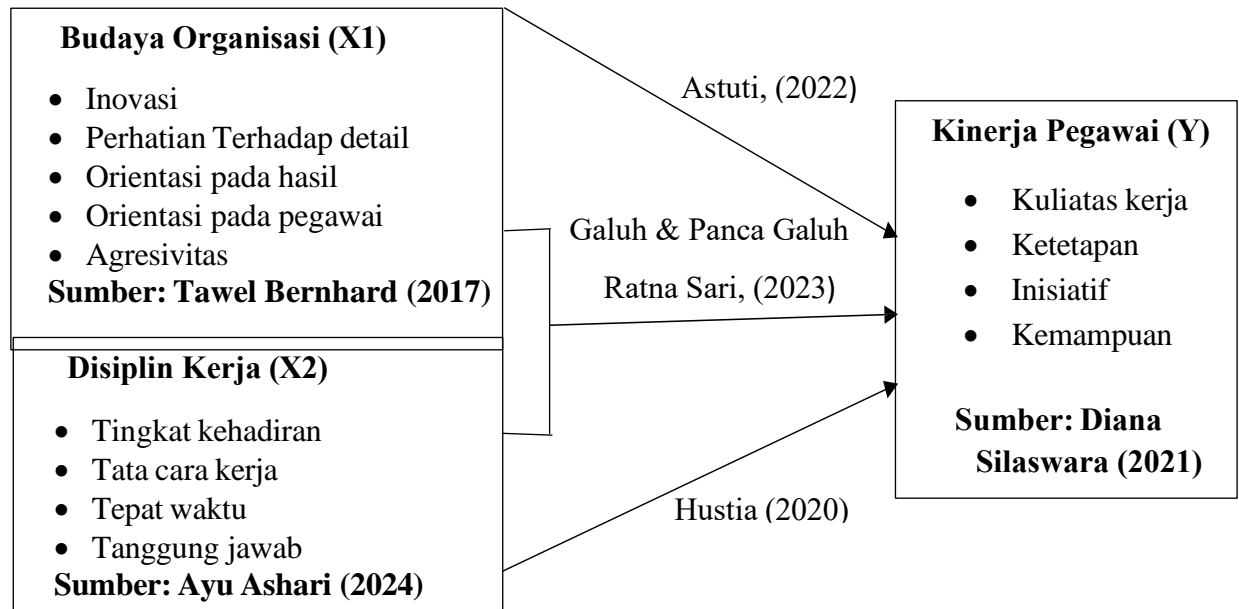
**Budaya Organisasi (X1)**

- Inovasi
- Perhatian Terhadap detail
- Orientasi pada hasil
- Orientasi pada pegawai
- Agresivitas

**Sumber: Tawel Bernhard (2017)**

**Disiplin Kerja (X2)**

- Tingkat kehadiran
- Tata cara kerja
- Tepat waktu
- Tanggung jawab

**Sumber: Ayu Ashari (2024)**

Astuti, (2022)

Galuh & Panca Galuh Ratna Sari, (2023)

Hustia (2020)

**Kinerja Pegawai (Y)**

- Kuliatas kerja
- Ketetapan
- Inisiatif
- Kemampuan

**Sumber: Diana Silaswara (2021)**